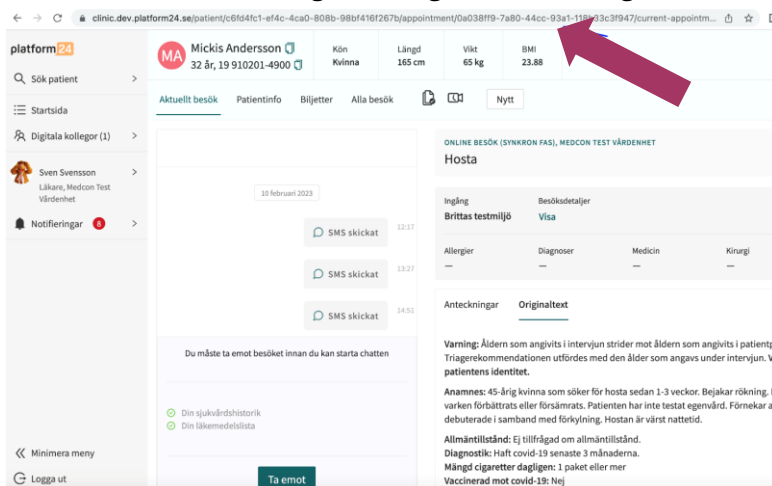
clinic.dev.platform24.se/patient/c6fd4fc1-ef4c-4ca0-808b-98bf416f267b/appointment/0a038ff9-7a80-44cc-93a1-118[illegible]33c3f947/current-appointm...

platform24

Sök patient

Startsida

Digitala kollegor (1)

Sven Svensson
Läkare, Medcon Test Vårdenhet

Notifieringar 8

Minimera meny

Logga ut

MA Mickis Andersson
32 år, 19 910201-4900

| Kön | Längd | Vikt | BMI |
|---|---|---|---|
| Kvinna | 165 cm | 65 kg | 23.88 |

Aktuellt besök Patientinfo Biljetter Alla besök Nytt

10 februari 2023

SMS skickat 12:17

SMS skickat 13:27

SMS skickat 14:51

Du måste ta emot besöket innan du kan starta chatten

Din sjukvårdshistorik
Din läkemedelslista

Ta emot

ONLINE BESÖK (SYNKRON FAS), MEDCON TEST VÅRDENHET
Hosta

Ingång
Brittas testmiljö

Besöksdetaljer
Visa

| Allergier | Diagnoser | Medicin | Kirurgi |
|---|---|---|---|
| — | — | — | — |

Anteckningar Originaltext

Varning: Åldern som angivits i intervjun strider mot åldern som angivits i patientp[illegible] Triagerekommendationen utfördes med den ålder som angavs under intervjun. V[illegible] patientens identitet.

Anamnes: 45-årig kvinna som söker för hosta sedan 1-3 veckor. Bejakar rökning. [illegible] varken förbättrats eller försämrats. Patienten har inte testat egenvård. Förnekar a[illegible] debuterade i samband med förkylning. Hostan är värst nattetid.

Allmäntillstånd: Ej tillfrågad om allmäntillstånd.
Diagnostik: Haft covid-19 senaste 3 månaderna.
Mängd cigaretter dagligen: 1 paket eller mer
Vaccinerad mot covid-19: Nej